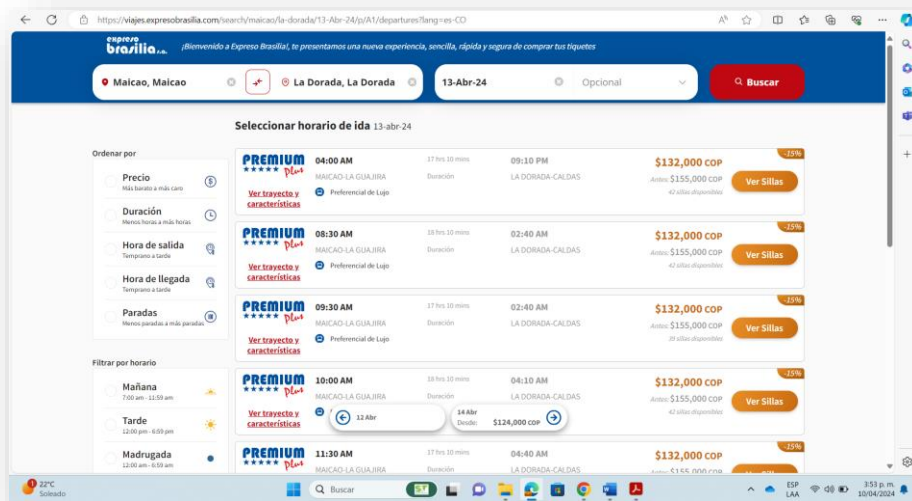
https://viajes.expresobrasilia.com/search/maicao/la-dorada/13-Abr-24/p/A1/departures?lang=es-CO

Expreso brasilia s.a.

¡Bienvenido a Expreso Brasilia!, te presentamos una nueva experiencia, sencilla, rápida y segura de comprar tus tiquetes

Maicao, Maicao

La Dorada, La Dorada

13-Abr-24

Opcional

Buscar

Seleccionar horario de ida 13-abr-24

Ordenar por

Precio
Más barato a más caro

Duración
Menos horas a más horas

Hora de salida
Temprano a tarde

Hora de llegada
Temprano a tarde

Paradas
Menos paradas a más paradas

Filtrar por horario

Mañana
7:00 am - 11:59 am

Tarde
12:00 pm - 6:59 pm

Madrugada
12:00 am - 6:59 am

PREMIUM Plus
Ver trayecto y características
04:00 AM
MAICAO-LA GUAJIRA
Preferencial de Lujo
17 hrs 10 mins
Duración
09:10 PM
LA DORADA-CALDAS
-25%
$132,000 COP
Antes: $155,000 COP
42 sillas disponibles
Ver Sillas

PREMIUM Plus
Ver trayecto y características
08:30 AM
MAICAO-LA GUAJIRA
Preferencial de Lujo
18 hrs 10 mins
Duración
02:40 AM
LA DORADA-CALDAS
-25%
$132,000 COP
Antes: $155,000 COP
42 sillas disponibles
Ver Sillas

PREMIUM Plus
Ver trayecto y características
09:30 AM
MAICAO-LA GUAJIRA
Preferencial de Lujo
17 hrs 10 mins
Duración
02:40 AM
LA DORADA-CALDAS
-25%
$132,000 COP
Antes: $155,000 COP
39 sillas disponibles
Ver Sillas

PREMIUM Plus
Ver trayecto y características
10:00 AM
MAICAO-LA GUAJIRA
18 hrs 10 mins
Duración
04:10 AM
LA DORADA-CALDAS
-25%
$132,000 COP
Antes: $155,000 COP
42 sillas disponibles
Ver Sillas

12 Abr
14 Abr
Desde: $124,000 COP

PREMIUM Plus
11:30 AM
MAICAO-LA GUAJIRA
17 hrs 10 mins
Duración
04:40 AM
LA DORADA-CALDAS
-25%
$132,000 COP
Antes: $155,000 COP

22°C
Soleado
Buscar
ESP
LAA
3:53 p. m.
10/04/2024